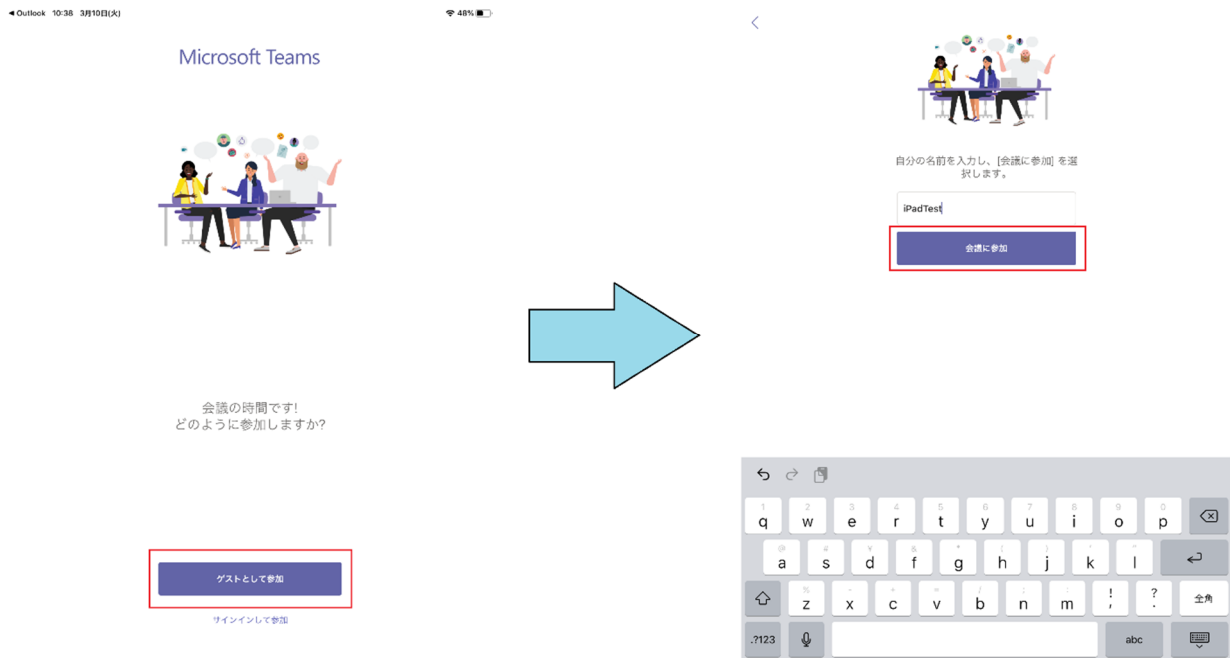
◀ Outlook 10:38 3月10日(火) 48%

Microsoft Teams

会議の時間です!
どのように参加しますか?

ゲストとして参加

サインインして参加

<

自分の名前を入力し、[会議に参加] を選択します。

iPadTest

会議に参加

| 1 q | 2 w | 3 e | 4 r | 5 t | 6 y | 7 u | 8 i | 9 o | 0 p |
|---|---|---|---|---|---|---|---|---|---|
| @ a | # s | ¥ d | & f | * g | ( h | ) j | ' k | " l | ↵ |
| ⇧ | % z | - x | + c | = v | / b | ; n | : m | ! , | ? . | 全角 |
| .?123 | | | | abc | |